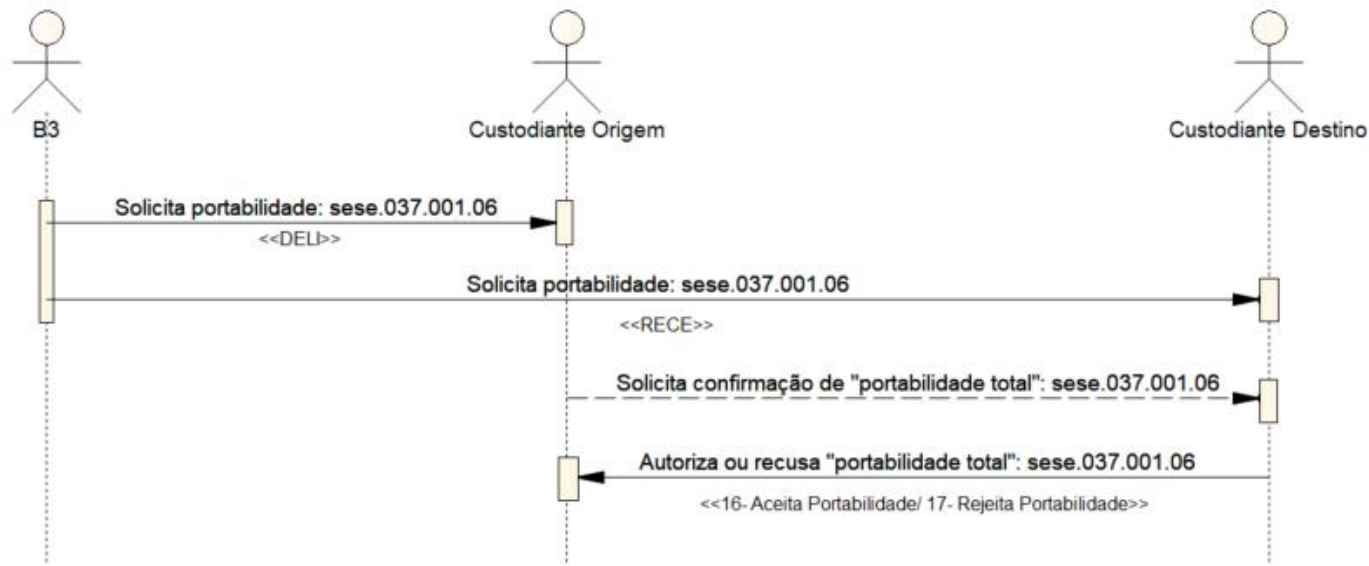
B3

Custodiante Origem

Custodiante Destino

Solicita portabilidade: sese.037.001.06

<<DELI>>

Solicita portabilidade: sese.037.001.06

<<RECE>>

Solicita confirmação de "portabilidade total": sese.037.001.06

Autoriza ou recusa "portabilidade total": sese.037.001.06

<<16- Aceita Portabilidade/ 17- Rejeita Portabilidade>>